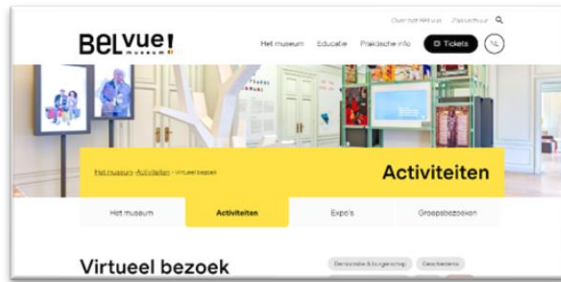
Over het BELvue Zaalverhuur

BELvue! museum

Het museum Educatie Praktische info Tickets NL

Het museum › Activiteiten › Virtueel bezoek

Activiteiten

Het museum Activiteiten Expo's Groepsbezoeken

Virtueel bezoek

Democratie & burgerschap Geschiedenis